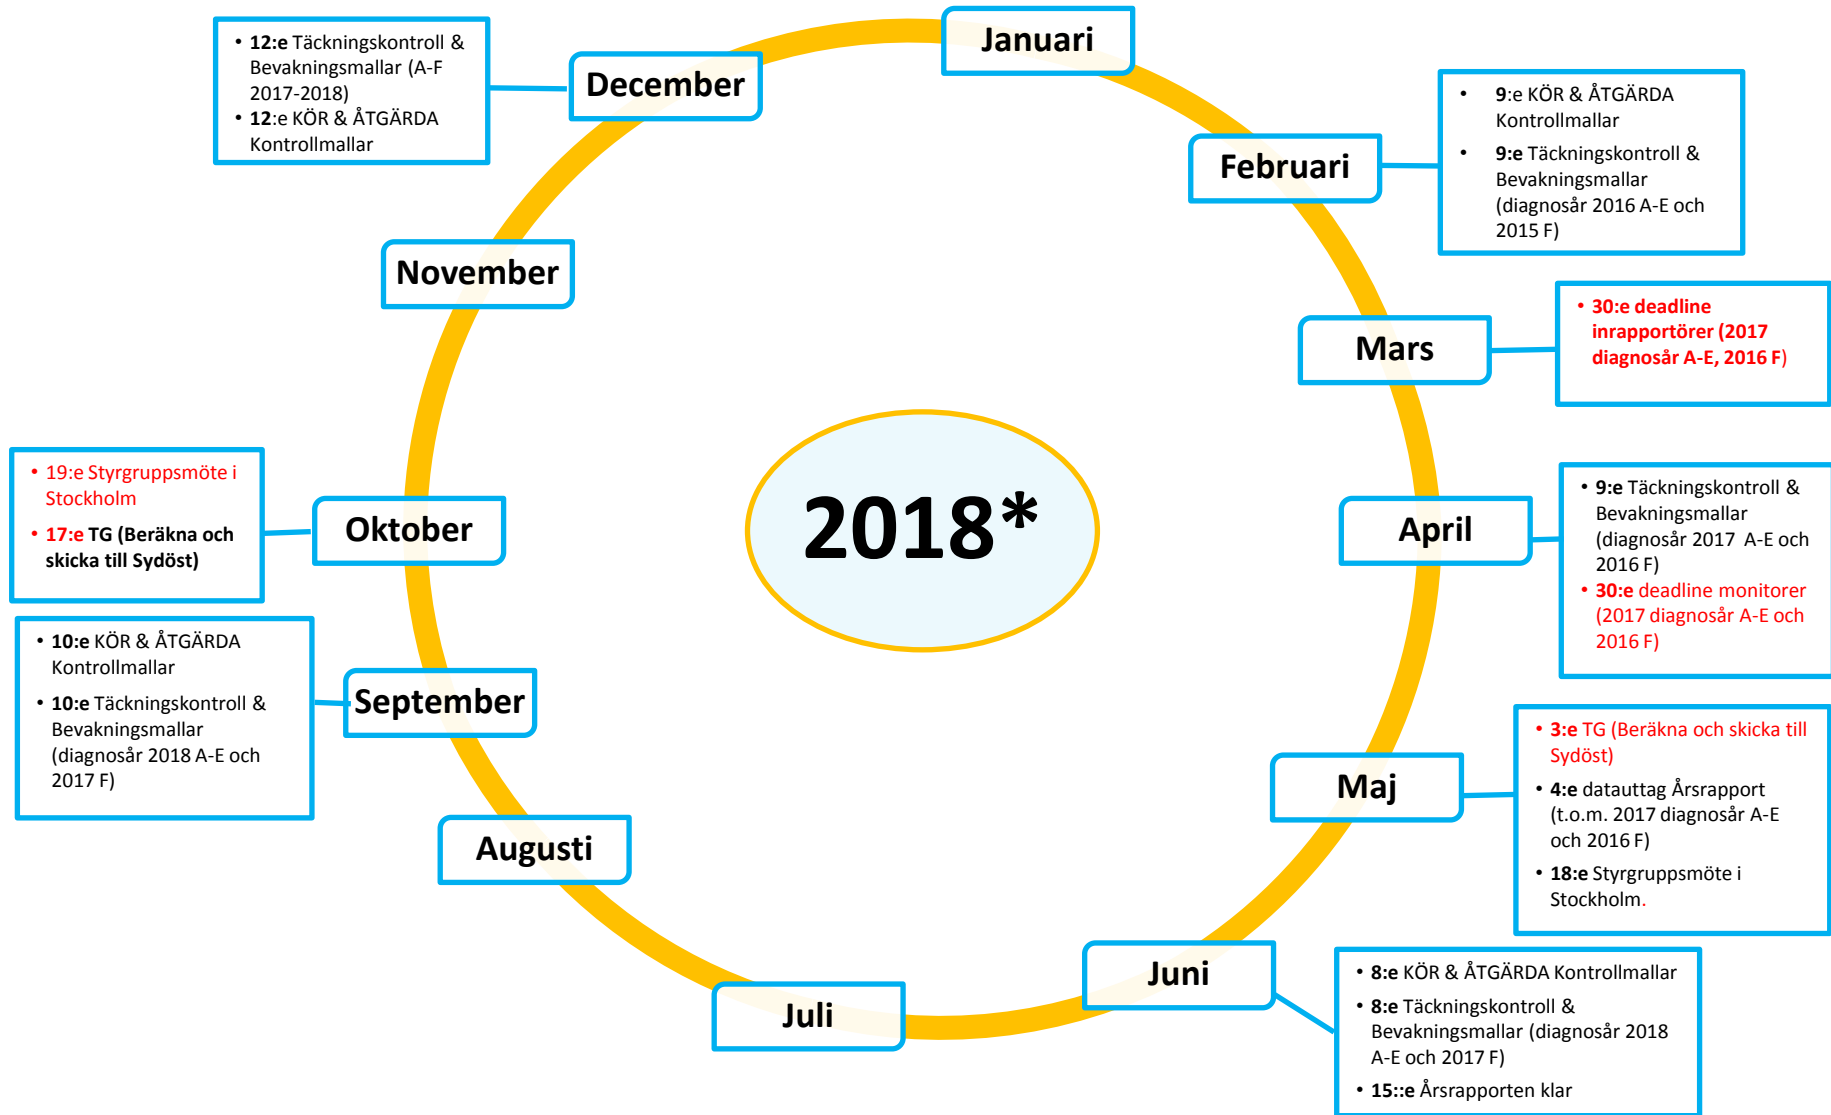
2018*

Januari

Februari

- 9:e KÖR & ÅTGÄRDA Kontrollmallar
- 9:e Täckningskontroll & Bevakningsmallar (diagnosår 2016 A-E och 2015 F)

Mars

- 30:e deadline inrapportörer (2017 diagnosår A-E, 2016 F)

April

- 9:e Täckningskontroll & Bevakningsmallar (diagnosår 2017 A-E och 2016 F)
- 30:e deadline monitorer (2017 diagnosår A-E och 2016 F)

Maj

- 3:e TG (Beräkna och skicka till Sydöst)
- 4:e datauttag Årsrapport (t.o.m. 2017 diagnosår A-E och 2016 F)
- 18:e Styrgruppsmöte i Stockholm.

Juni

- 8:e KÖR & ÅTGÄRDA Kontrollmallar
- 8:e Täckningskontroll & Bevakningsmallar (diagnosår 2018 A-E och 2017 F)
- 15::e Årsrapporten klar

Juli

Augusti

September

- 10:e KÖR & ÅTGÄRDA Kontrollmallar
- 10:e Täckningskontroll & Bevakningsmallar (diagnosår 2018 A-E och 2017 F)

Oktober

- 19:e Styrgruppsmöte i Stockholm
- 17:e TG (Beräkna och skicka till Sydöst)

November

December

- 12:e Täckningskontroll & Bevakningsmallar (A-F 2017-2018)
- 12:e KÖR & ÅTGÄRDA Kontrollmallar